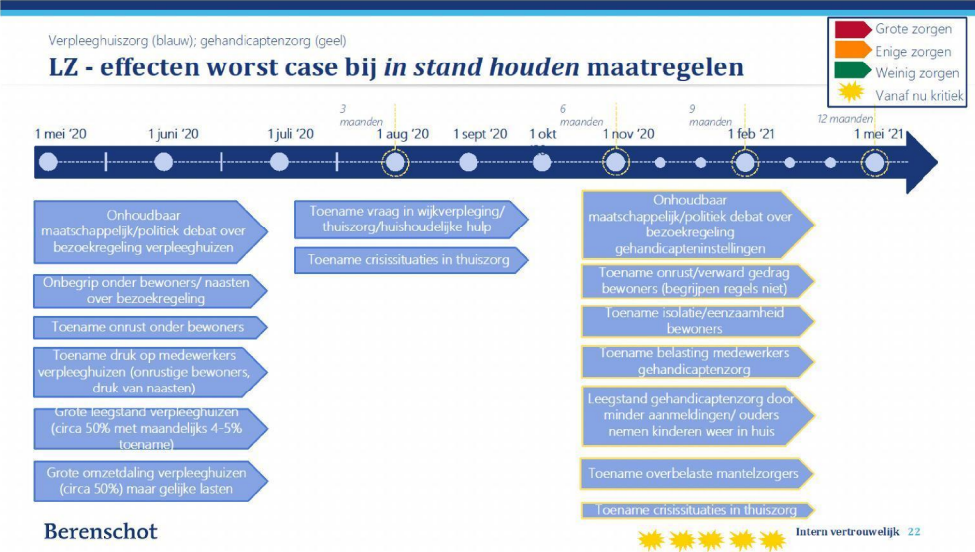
Verpleeghuiszorg (blauw); gehandicaptenzorg (geel)

LZ - effecten worst case bij *in stand houden* maatregelen

Grote zorgen
Enige zorgen
Weinig zorgen
Vanaf nu kritiek

3 maanden
6 maanden
9 maanden
12 maanden

1 mei '20
1 juni '20
1 juli '20
1 aug '20
1 sept '20
1 okt
1 nov '20
1 feb '21
1 mei '21

Onhoudbaar maatschappelijk/politiek debat over bezoekregeling verpleeghuizen

Onbegrip onder bewoners/ naasten over bezoekregeling

Toename onrust onder bewoners

Toename druk op medewerkers verpleeghuizen (onrustige bewoners, druk van naasten)

Grote leegstand verpleeghuizen (circa 50% met maandelijks 4-5% toename)

Grote omzetdaling verpleeghuizen (circa 50%) maar gelijke lasten

Toename vraag in wijkverpleging/ thuiszorg/huishoudelijke hulp

Toename crisissituaties in thuiszorg

Onhoudbaar maatschappelijk/politiek debat over bezoekregeling gehandicapteninstellingen

Toename onrust/verward gedrag bewoners (begrijpen regels niet)

Toename isolatie/eenzaamheid bewoners

Toename belasting medewerkers gehandicaptenzorg

Leegstand gehandicaptenzorg door minder aanmeldingen/ ouders nemen kinderen weer in huis

Toename overbelaste mantelzorgers

Toename crisissituaties in thuiszorg

Berenschot

Intern vertrouwelijk 22